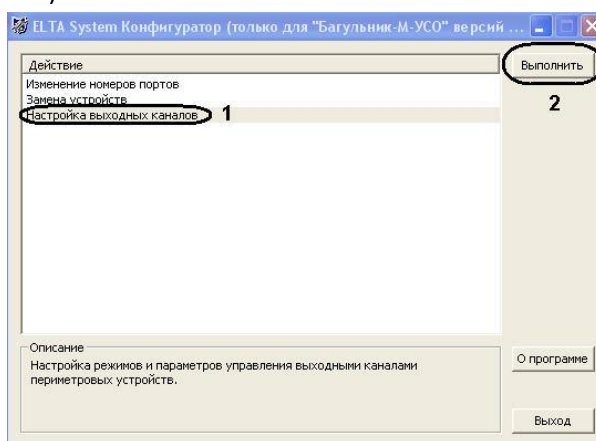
ELTA System Конфигуратор (только для "Багульник-М-УСО" версий ...

Действие

Изменение номеров портов
Замена устройств
Настройка выходных каналов

1

Выполнить

2

Описание
Настройка режимов и параметров управления выходными каналами периметровых устройств.

О программе

Выход